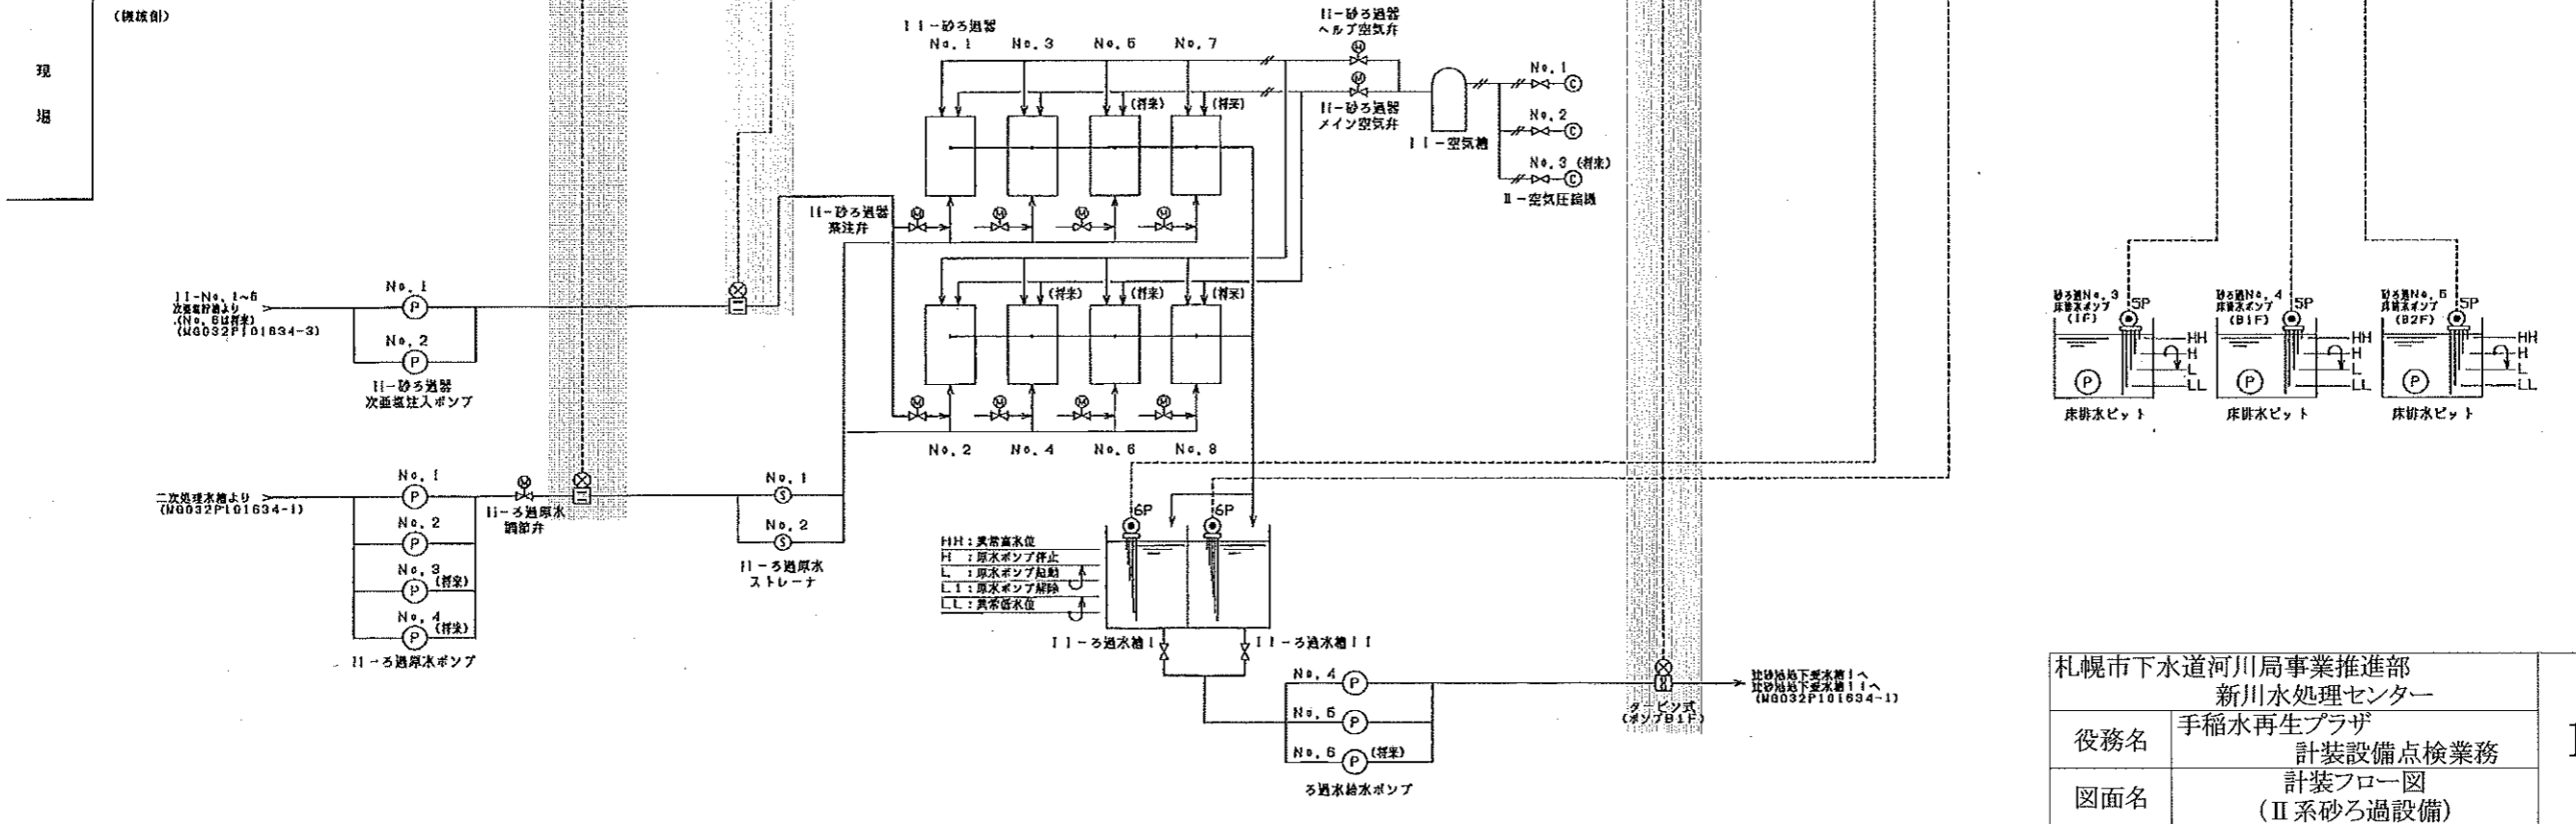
(機械側)

現

場

II-砂ろ過器
No. 1 No. 3 No. 5 No. 7

II-砂ろ過器
ヘルプ空気弁

(将来) (将来)

II-砂ろ過器
メイン空気弁

II-空気槽

No. 1
No. 2
No. 3 (将来)
II-空気圧縮機

II-砂ろ過器
薬注弁

II-No. 1~6
次亜塩貯槽より
(No. 6は将来)
(WG032P101634-3)

No. 1
No. 2
II-砂ろ過器
次亜塩注入ポンプ

(将来) (将来) (将来)

No. 2 No. 4 No. 6 No. 8

二次処理水槽より
(WG032P101634-1)

No. 1
No. 2
No. 3 (将来)
No. 4 (将来)
II-ろ過原水ポンプ

II-ろ過原水
調節弁

No. 1
No. 2
II-ろ過原水
ストレーナ

HH:異常高水位
H :原水ポンプ停止
L :原水ポンプ起動
L1:原水ポンプ解除
LL:異常低水位

6P 6P

II-ろ過水槽I II-ろ過水槽II

No. 4
No. 5
No. 6 (将来)
ろ過水給水ポンプ

タービン式
(ポンプB1F)

抗砂池地下受水槽Iへ
抗砂池地下受水槽IIへ
(WG032P101634-1)

砂ろ過No. 3
床排水ポンプ
(1F)
5P
HH H L LL
床排水ピット

砂ろ過No. 4
床排水ポンプ
(B1F)
5P
HH H L LL
床排水ピット

砂ろ過No. 5
床排水ポンプ
(B2F)
5P
HH H L LL
床排水ピット

| 札幌市下水道河川局事業推進部 新川水処理センター | |
|---|---|
| 役務名 | 手稲水再生プラザ 計装設備点検業務 |
| 図面名 | 計装フロー図 (II系砂ろ過設備) |